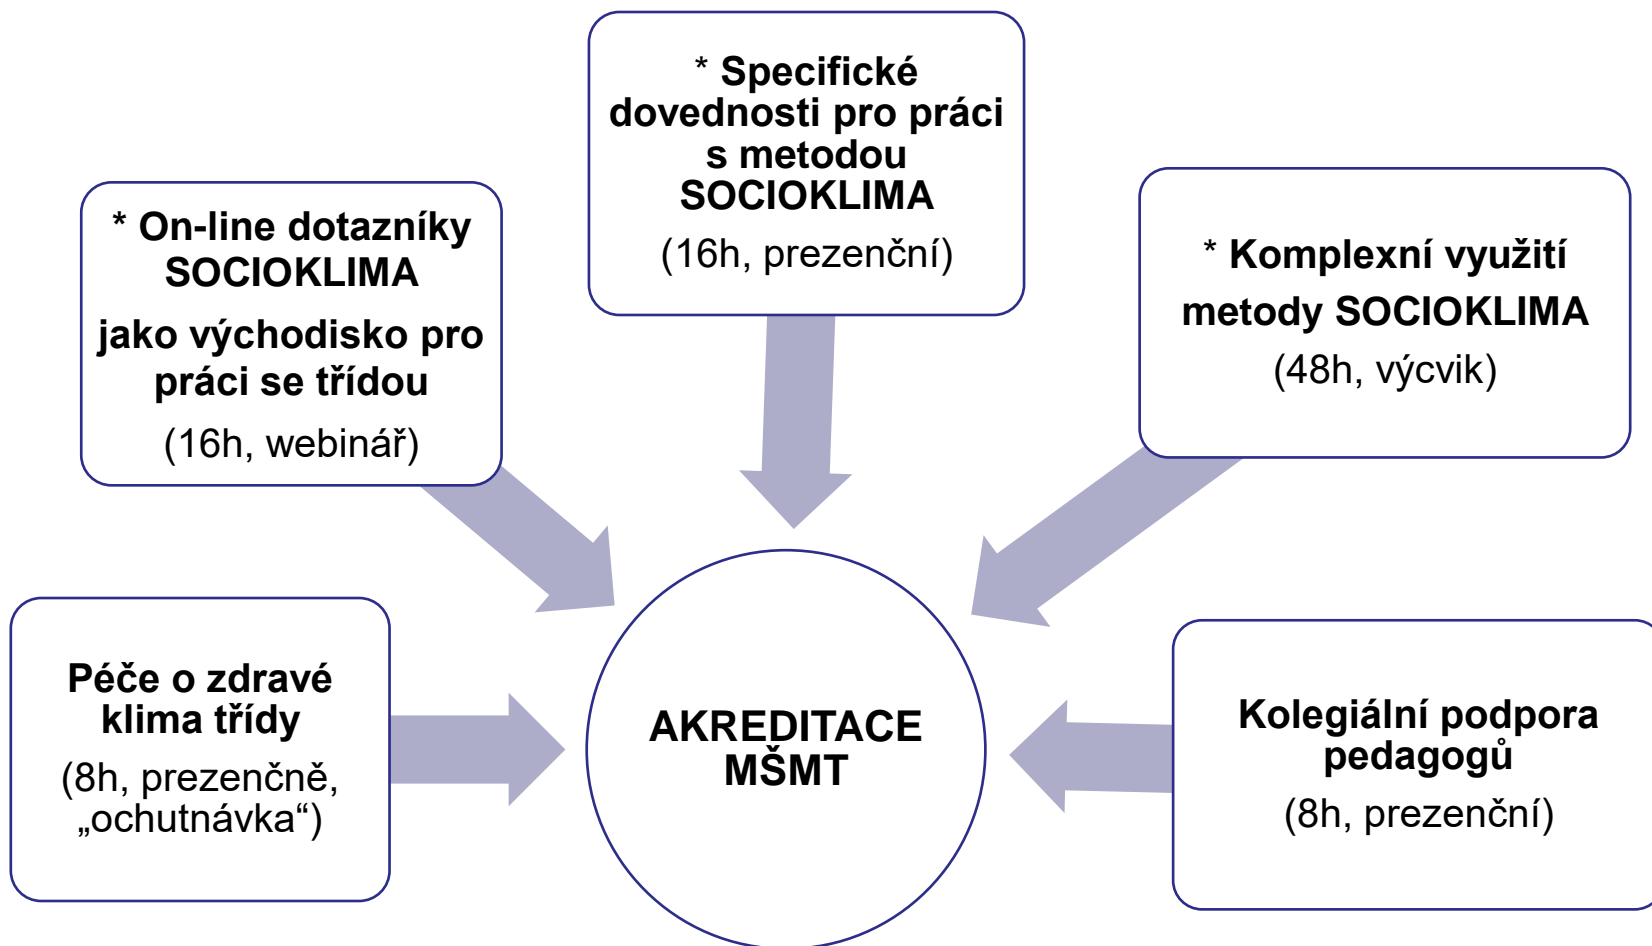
* Specifické dovednosti pro práci s metodou SOCIOKLIMA
(16h, prezenční)

* On-line dotazníky SOCIOKLIMA
jako východisko pro práci se třídou
(16h, webinář)

* Komplexní využití metody SOCIOKLIMA
(48h, výcvik)

Péče o zdravé klima třídy
(8h, prezenčně, „ochutnávka“)

AKREDITACE MŠMT

Kolegiální podpora pedagogů
(8h, prezenční)